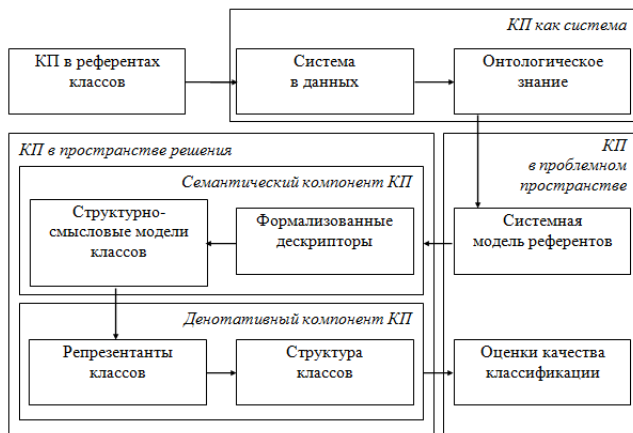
КП в референтах классов

КП как система

Система в данных

Онтологическое знание

КП в пространстве решения

КП в проблемном пространстве

Семантический компонент КП

Структурно-смысловые модели классов

Формализованные дескрипторы

Системная модель референтов

Денотативный компонент КП

Репрезентанты классов

Структура классов

Оценки качества классификации